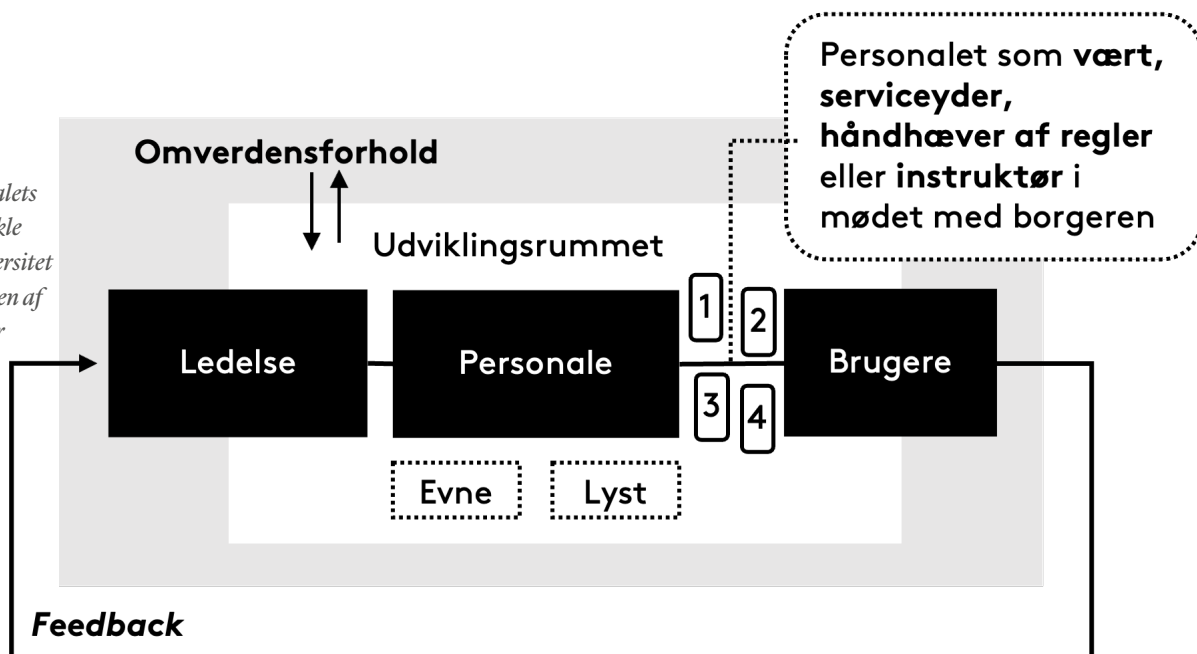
alets
kle
ersitet
en af
r

Personalet som **vært, serviceyder, håndhæver af regler** eller **instruktør** i mødet med borgeren

Omverdensforhold

Udviklingsrummet

Ledelse

Personale

Brugere

1

2

3

4

Evne

Lyst

Feedback